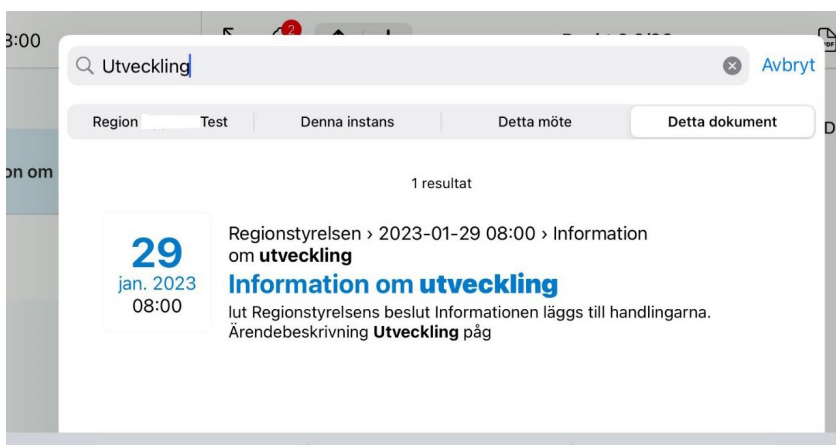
3:00

2

Utveckling

Avbryt

Region Test

Denna instans

Detta möte

Detta dokument

D

on om

1 resultat

29
jan. 2023
08:00

Regionstyrelsen › 2023-01-29 08:00 › Information om **utveckling**

**Information om utveckling**

lut Regionstyrelsens beslut Informationen läggs till handlingarna. Ärendebeskrivning **Utveckling** påg